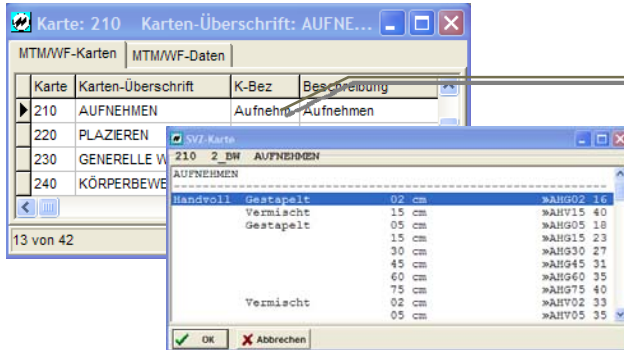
Karte: 210 Karten-Überschrift: AUFNE

MTM/WF-Karten | MTM/WF-Daten

| | Karte | Karten-Überschrift | K-Bez | Beschreibung |
|---|---|---|---|---|
| ▶ | 210 | AUFNEHMEN | Aufnehm | Aufnehmen |
| | 220 | PLAZIEREN | | |
| | 230 | GENERELLE W | | |
| | 240 | KÖRPERBEWE | | |

13 von 42

SVZ-Karte

210 2_BW AUFNEHMEN

AUFNEHMEN

| | | | | |
|---|---|---|---|---|
| Handvoll | Gestapelt | 02 cm | »AHG02 | 16 |
| | Vermischt | 15 cm | »AHV15 | 40 |
| | Gestapelt | 05 cm | »AHG05 | 18 |
| | | 15 cm | »AHG15 | 23 |
| | | 30 cm | »AHG30 | 27 |
| | | 45 cm | »AHG45 | 31 |
| | | 60 cm | »AHG60 | 35 |
| | | 75 cm | »AHG75 | 40 |
| | Vermischt | 02 cm | »AHV02 | 33 |
| | | 05 cm | »AHV05 | 35 |

OK | Abbrechen